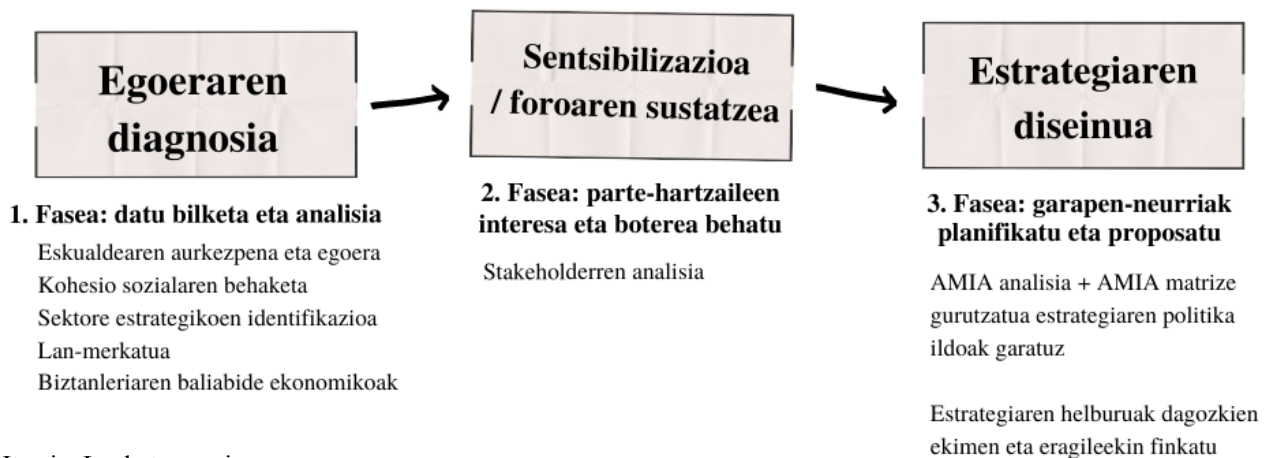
Egoeraren diagnosia

Sentsibilizazioa / foroaren sustatzea

Estrategiaren diseinua

1. Fasea: datu bilketa eta analisia

Eskualdearen aurkezpena eta egoera
Kohesio sozialaren behaketa
Sektore estrategikoen identifikazioa
Lan-merkatua
Biztanleriaren baliabide ekonomikoak

2. Fasea: parte-hartzaileen interesa eta boterea behatu

Stakeholderren analisia

3. Fasea: garapen-neurriak planifikatu eta proposatu

AMIA analisia + AMIA matrize gurutzatua estrategiaren politika ildoak garatuz

Estrategiaren helburuak dagozkien ekimen eta eragileekin finkatu

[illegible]